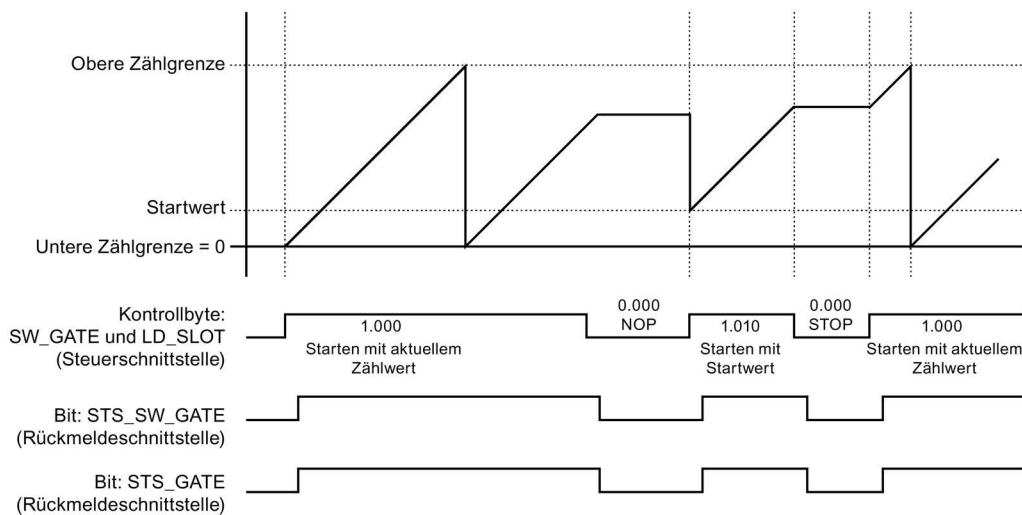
Obere Zählgrenze

Startwert

Untere Zählgrenze = 0

Kontrollbyte:
SW_GATE und LD_SLOT
(Steuerschnittstelle)

1.000
Starten mit aktuellem Zählwert

0.000
NOP

1.010
Starten mit Startwert

0.000
STOP

1.000
Starten mit aktuellem Zählwert

Bit: STS_SW_GATE
(Rückmeldeschnittstelle)

Bit: STS_GATE
(Rückmeldeschnittstelle)